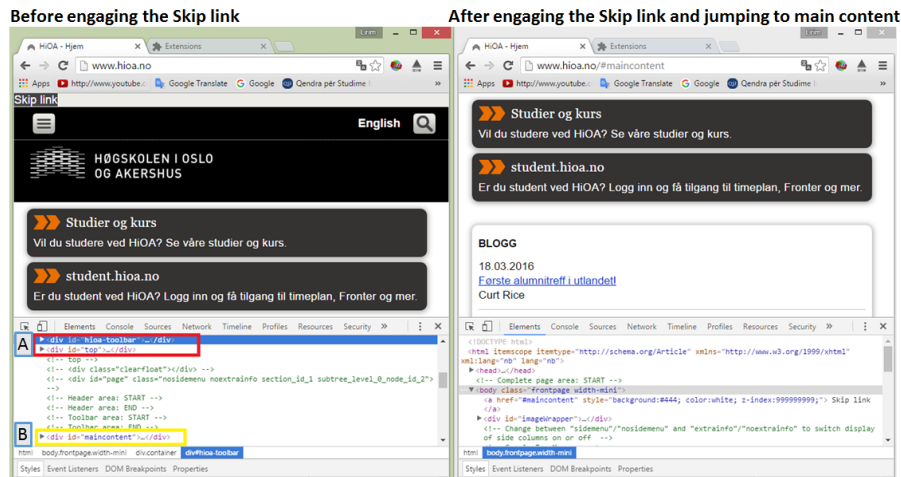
Before engaging the Skip link

HiOA - Hjem
Extensions
Linn
www.hioa.no
Apps http://www.youtube.c Google Translate Google Qendra për Studime I »
Skip link
English
HØGSKOLEN I OSLO OG AKERSHUS
Studier og kurs
Vil du studere ved HiOA? Se våre studier og kurs.
student.hioa.no
Er du student ved HiOA? Logg inn og få tilgang til timeplan, Fronter og mer.

Elements Console Sources Network Timeline Profiles Resources Security »
A
<div id="hioa-toolbar">…</div>
<div id="top">…</div>
<!-- top -->
<!-- <div class="clearfloat"></div> -->
<!-- <div id="page" class="nosidemenu noextrainfo section_id_1 subtree_level_0_node_id_2">
-->
<!-- Header area: START -->
<!-- Header area: END -->
<!-- Toolbar area: START -->
<!-- Toolbar area: END -->
B
<div id="maincontent">…</div>
html body.frontpage.width-mini div.container div#hioa-toolbar
Styles Event Listeners DOM Breakpoints Properties

After engaging the Skip link and jumping to main content

HiOA - Hjem
Extensions
Linn
www.hioa.no/#maincontent
Apps http://www.youtube.c Google Translate Google Qendra për Studime I »
Studier og kurs
Vil du studere ved HiOA? Se våre studier og kurs.
student.hioa.no
Er du student ved HiOA? Logg inn og få tilgang til timeplan, Fronter og mer.
BLOGG
18.03.2016
Første alumnitreff i utlandet!
Curt Rice

Elements Console Sources Network Timeline Profiles Resources Security »
<!DOCTYPE html>
<html itemscope itemtype="http://schema.org/Article" xmlns="http://www.w3.org/1999/xhtml" xml:lang="nb" lang="nb">
<head>…</head>
<!-- Complete page area: START -->
<body class="frontpage width-mini">
<a href="#maincontent" style="background:#444; color:white; z-index:999999999;"> Skip link
</a>
<div id="imageWrapper">
<!-- Change between "sidemenu"/"nosidemenu" and "extrainfo"/"noextrainfo" to switch display of side columns on or off -->
html body.frontpage.width-mini
Styles Event Listeners DOM Breakpoints Properties